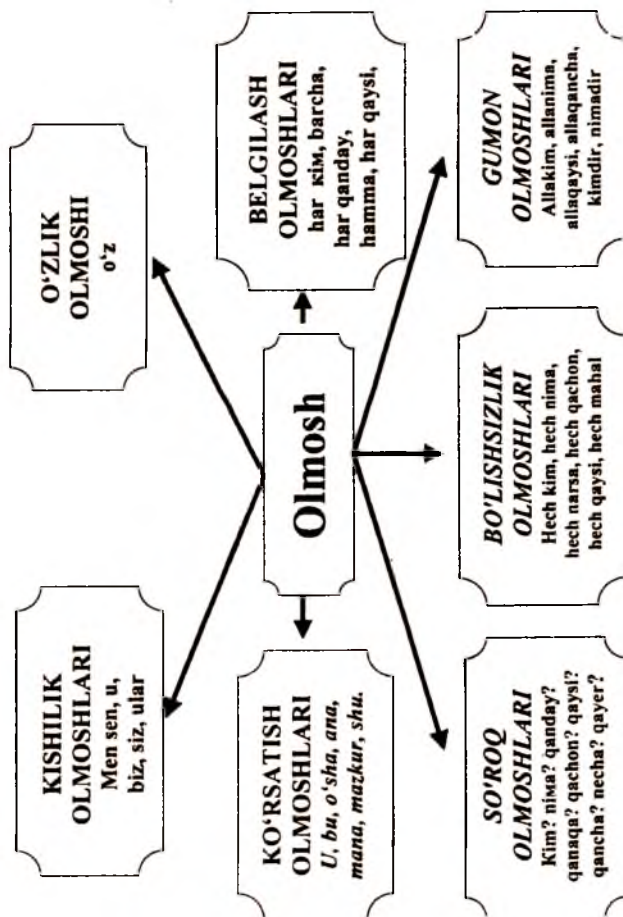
Olmosh

O'ZLIK OLMOSHI
o'z

BELGILASH OLMOSHLARI
har kim, barcha, har qanday, hamma, har qaysi,

GUMON OLMOSHLARI
Allakim, allanima, allaqaysi, allaqancha, kimdir, nimadir

BO'LISHSIZLIK OLMOSHLARI
Hech kim, hech nima, hech narsa, hech qachon, hech qaysi, hech mahal

SO'ROQ OLMOSHLARI
Kim? nima? qanday? qanaqa? qachon? qaysi? qancha? necha? qayer?

KO'RSATISH OLMOSHLARI
U, bu, o'sha, ana, mana, mazkur, shu.

KISHILIK OLMOSHLARI
Men sen, u, biz, siz, ular